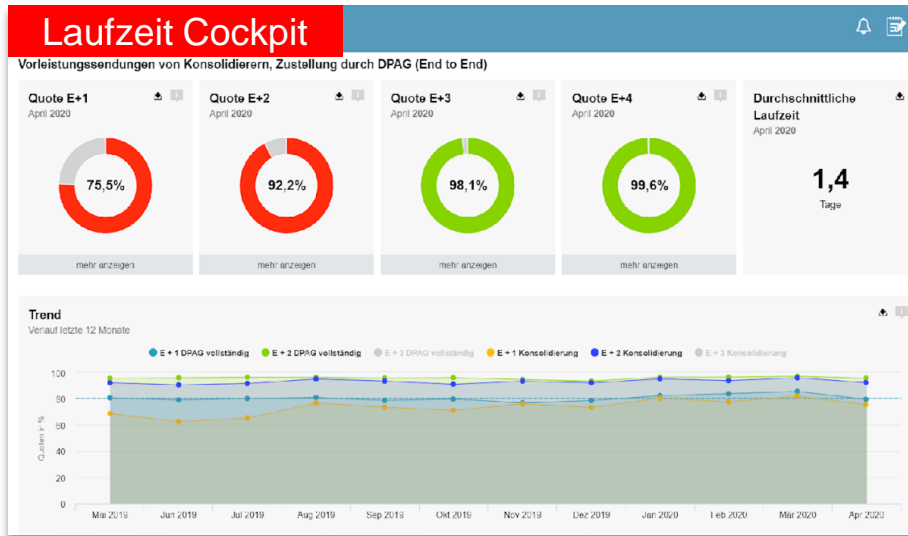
Laufzeit Cockpit

Vorleistungssendungen von Konsolidierern, Zustellung durch DPAG (End to End)

Quote E+1
April 2020
75,5%
mehr anzeigen

Quote E+2
April 2020
92,2%
mehr anzeigen

Quote E+3
April 2020
98,1%
mehr anzeigen

Quote E+4
April 2020
99,6%
mehr anzeigen

Durchschnittliche Laufzeit
April 2020
1,4
Tage

Trend
Verlauf letzte 12 Monate

E + 1 DPAG vollständig
E + 2 DPAG vollständig
E + 3 DPAG vollständig
E + 1 Konsolidierung
E + 2 Konsolidierung
E + 3 Konsolidierung

100
80
60
40
20
0
Quoten in %

Mai 2019
Jun 2019
Jul 2019
Aug 2019
Sep 2019
Okt 2019
Nov 2019
Dez 2019
Jan 2020
Feb 2020
Mär 2020
Apr 2020